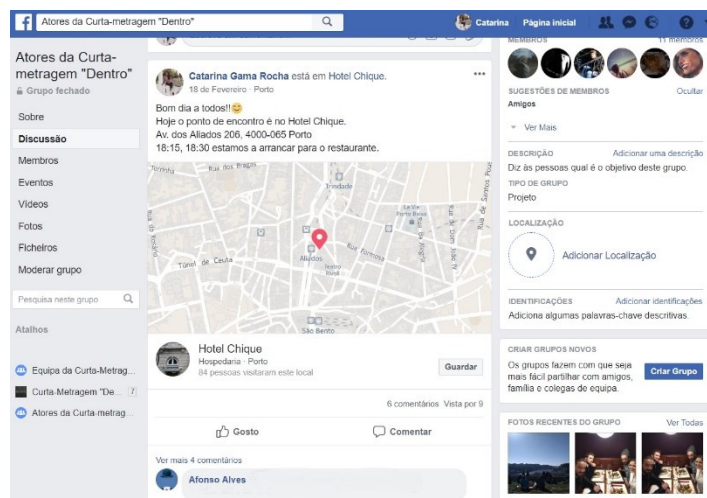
Atores da Curta-metragem "Dentro"

Catarina Página inicial

Atores da Curta-metragem "Dentro"
Grupo fechado

Sobre
Discussão
Membros
Eventos
Vídeos
Fotos
Ficheiros
Moderar grupo

Pesquisa neste grupo

Atalhos

Equipa da Curta-Metrag...
Curta-Metragem "De... 7
Atores da Curta-metrag...

Catarina Gama Rocha está em Hotel Chique.
18 de Fevereiro · Porto

Bom dia a todos!!😊
Hoje o ponto de encontro é no Hotel Chique.
Av. dos Aliados 206, 4000-065 Porto
18:15, 18:30 estamos a arrancar para o restaurante.

Rua dos Bragas
Trindade
Aliados
Rua Formosa
Túnel de Ceuta
São Bento

Hotel Chique
Hospedaria · Porto
84 pessoas visitaram este local
Guardar

6 comentários Visto por 9

Gosto
Comentar

Ver mais 4 comentários
Afonso Alves

MEMBROS 11 membros

SUGESTÕES DE MEMBROS Ocultar
Amigos
Ver Mais

DESCRIÇÃO Adicionar uma descrição
Diz às pessoas qual é o objetivo deste grupo.
TIPO DE GRUPO
Projeto

LOCALIZAÇÃO
Adicionar Localização

IDENTIFICAÇÕES Adicionar identificações
Adiciona algumas palavras-chave descritivas.

CRIAR GRUPOS NOVOS
Os grupos fazem com que seja mais fácil partilhar com amigos, família e colegas de equipa.
Criar Grupo

FOTOS RECENTES DO GRUPO Ver Todas